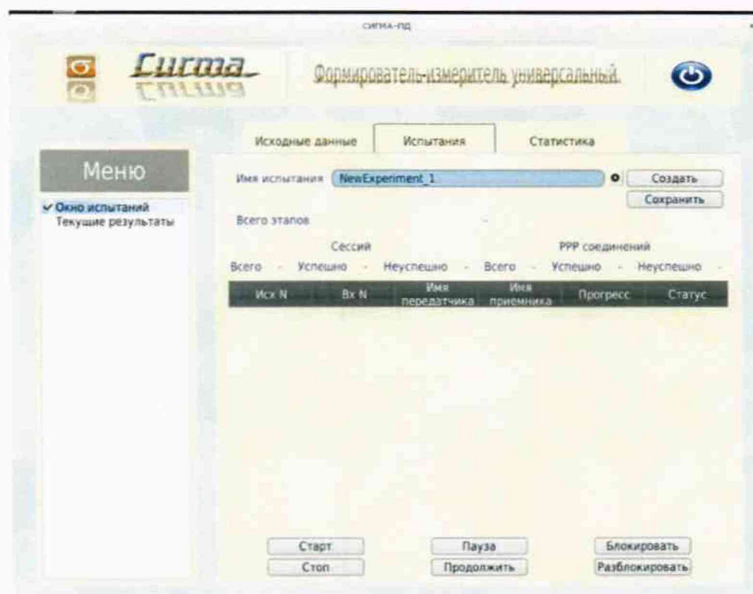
сигма-пд

Сигма

Формирователь-измеритель универсальный.

Исходные данные | Испытания | Статистика

Меню

✓ Окно испытаний
Текущие результаты

Имя испытания NewExperiment_1

Создать
Сохранить

Всего этапов -

Сессий
PPP соединений

Всего - Успешно - Неуспешно - Всего - Успешно - Неуспешно -

| Исх N | Вх N | Имя передатчика | Имя приемника | Прогресс | Статус |
|---|---|---|---|---|---|

Старт
Стоп
Пауза
Продолжить
Блокировать
Разблокировать